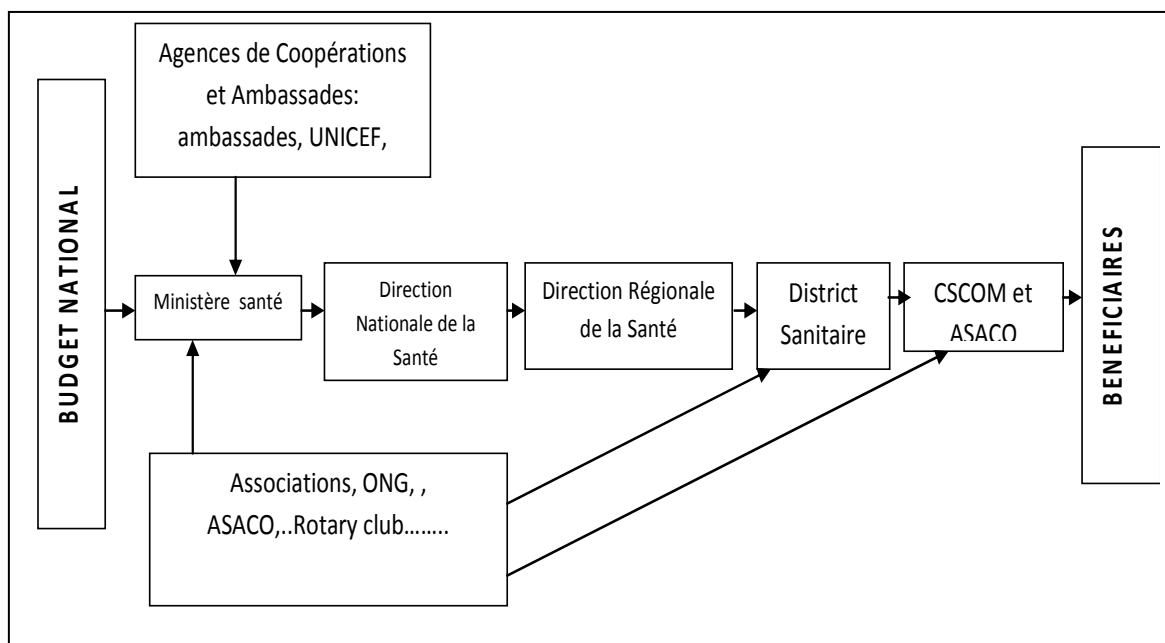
Agences de Coopérations et Ambassades: ambassades, UNICEF,

BUDGET NATIONAL

Ministère santé

Direction Nationale de la Santé

Direction Régionale de la Santé

District Sanitaire

CSCOM et ASACO

BENEFICIAIRES

Associations, ONG, , ASACO,..Rotary club……..